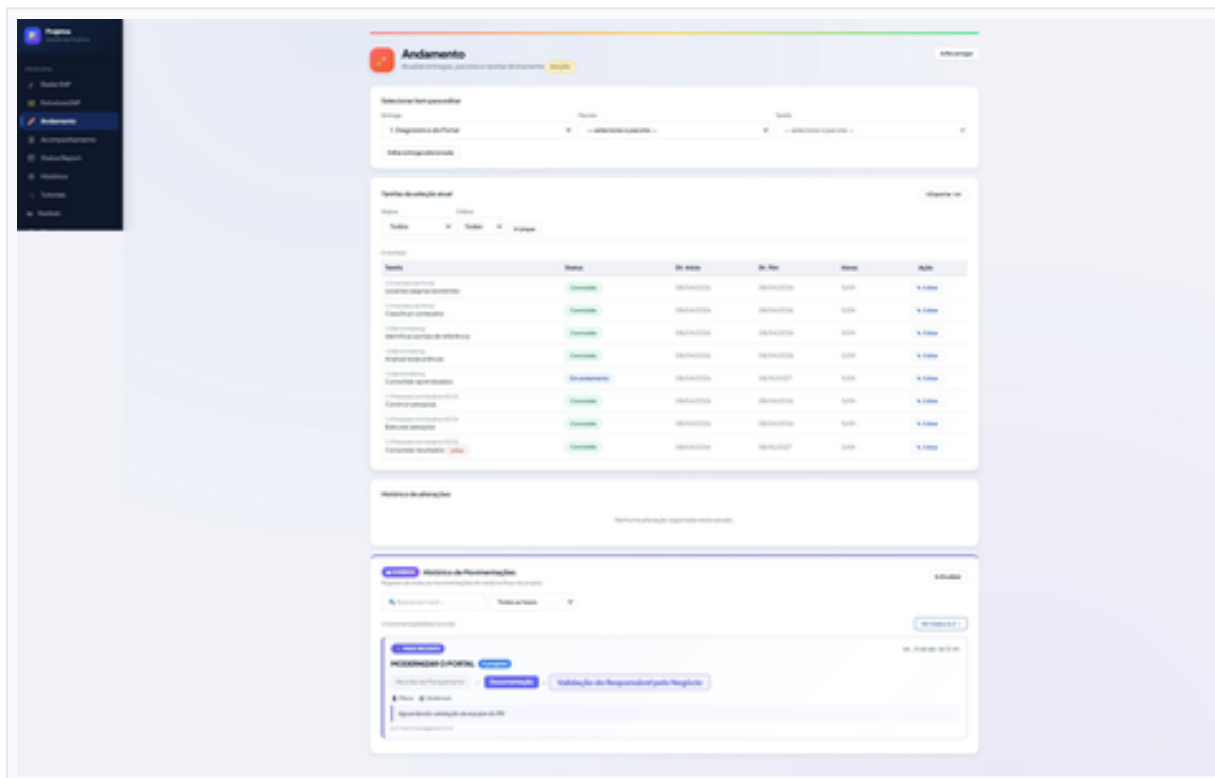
Projetos

Roteiro EAP
Estrutura EAP
Andamento
Acompanhamento
Status Report
Histórico
Tutoriais
Publicar

Andamento

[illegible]

Selecionar item para editar

Entrega
1. Diagnóstico do Portal
Pacote
-- selecione o pacote --
Tarefa
-- selecione o pacote --

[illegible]

Tarefas da seleção atual

Status
Todos
Status
Todos
Limpar

| Tarefa | Status | Dt. Início | Dt. Fim | Horas | Ação |
|---|---|---|---|---|---|
| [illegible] | Concluído | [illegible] | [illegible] | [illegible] | Editar |
| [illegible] | Concluído | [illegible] | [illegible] | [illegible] | Editar |
| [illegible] | Concluído | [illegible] | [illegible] | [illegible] | Editar |
| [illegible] | Concluído | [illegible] | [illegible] | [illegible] | Editar |
| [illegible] | Em andamento | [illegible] | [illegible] | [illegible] | Editar |
| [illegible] | Concluído | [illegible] | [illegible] | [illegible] | Editar |
| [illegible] | Concluído | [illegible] | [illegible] | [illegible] | Editar |
| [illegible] | Concluído | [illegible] | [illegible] | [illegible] | Editar |

Histórico de alterações

Nenhuma alteração registrada nesta sessão.

Histórico de Movimentações

Atualizar

Todas as fases

MODERNIZAR O PORTAL

Validação do Responsável pelo Negócio

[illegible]